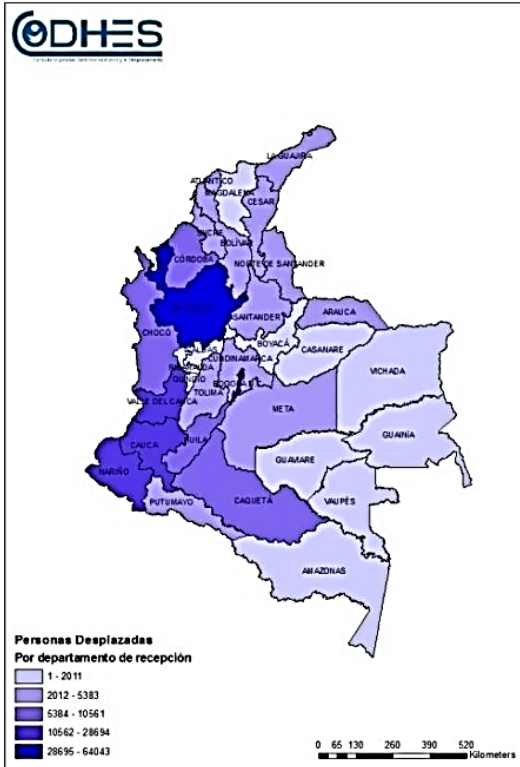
CODHES
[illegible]

LA GUAJIRA
ATLANTICO
MAGDALENA
CESAR
SUCRE
BOLIVAR
CORDOBA
NORTE DE SANTANDER
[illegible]
SANTANDER
ARAUCA
CHOCO
BOYACA
CASANARE
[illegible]
RISARALDA
CUNDINAMARCA
QUINDIO
BOGOTA
VICHADA
TOLIMA
VALLE DEL CAUCA
META
GUAINIA
CAUCA
HUILA
GUAVIARE
NARIÑO
PUTUMAYO
CAQUETA
VAUPES
AMAZONAS

Personas Desplazadas
Por departamento de recepción
1 - 2011
2012 - 5383
5384 - 10561
10562 - 28694
28695 - 64043

0 65 130 260 390 520 Kilometers